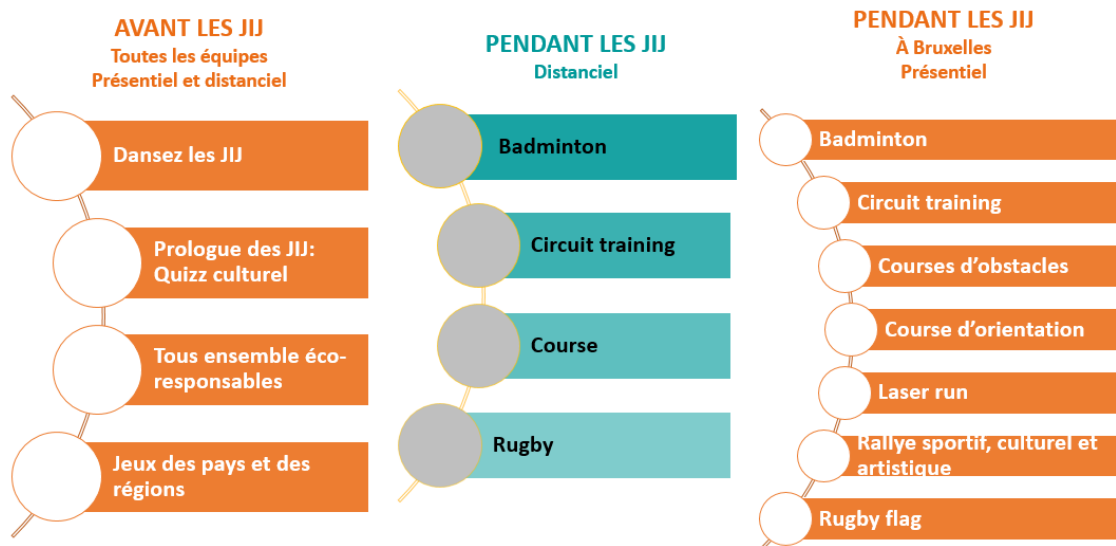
AVANT LES JIJ
Toutes les équipes
Présentiel et distanciel

Dansez les JIJ

Prologue des JIJ: Quizz culturel

Tous ensemble éco-responsables

Jeux des pays et des régions

PENDANT LES JIJ
Distanciel

Badminton

Circuit training

Course

Rugby

PENDANT LES JIJ
À Bruxelles
Présentiel

Badminton

Circuit training

Courses d'obstacles

Course d'orientation

Laser run

Rallye sportif, culturel et artistique

Rugby flag